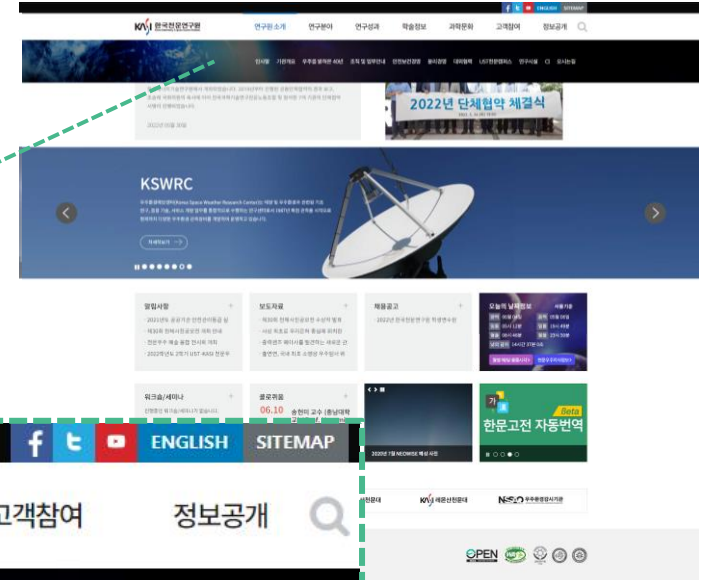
ENGLISH SITEMAP

KASI 한국천문연구원

연구원 소개 연구분야 연구성과 학술정보 과학문화 고객참여 정보공개

2022년 단체협약 체결식

KSWRC

자세히보기

알림사항

보도자료

채용공고

오늘의 날씨정보

워크숍/세미나

콜로퀴움

06.10

2020년 7월 NEOWISE 혜성 사진

한문고전 자동번역

Beta

KASI 레몬산천문대

OPEN

ENGLISH SITEMAP

고객참여 정보공개